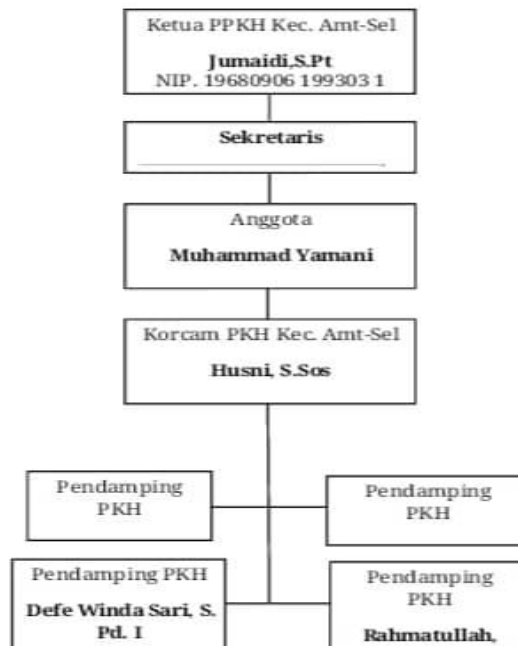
Ketua PPKH Kec. Amt-Sel

Jumaidi,S.Pt
NIP. 19680906 199303 1

Sekretaris

Anggota

Muhammad Yamani

Korcam PKH Kec. Amt-Sel

Husni, S.Sos

Pendamping PKH

Pendamping PKH

Pendamping PKH

Defe Winda Sari, S. Pd. I

Pendamping PKH

Rahmatullah,